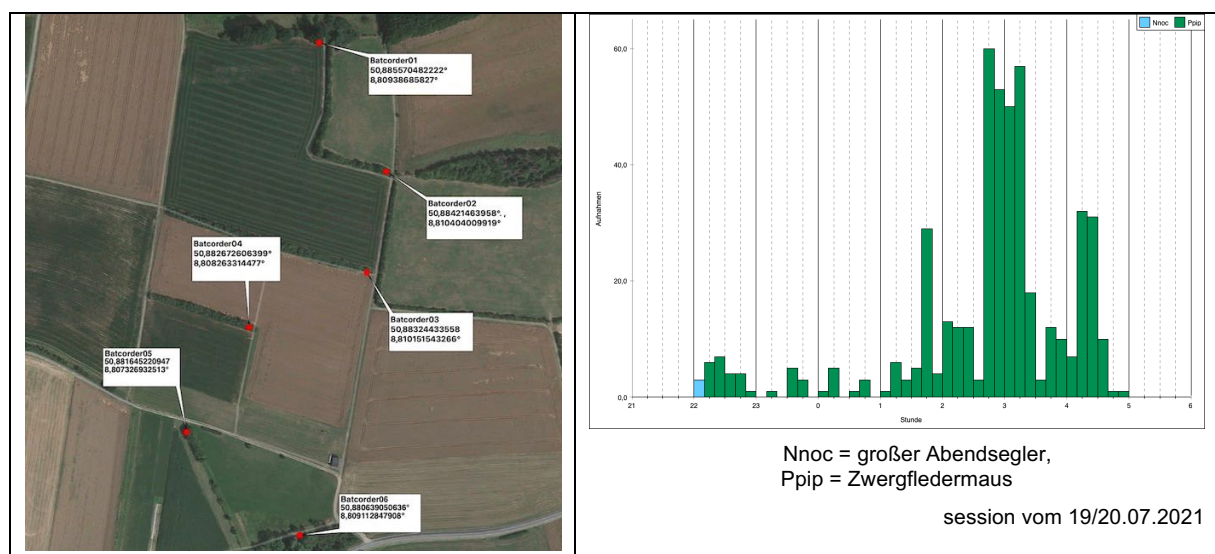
Batcorder01
50,885570482222°
8,80938685827°

Batcorder02
50,88421463958° ,
8,810404009919°

Batcorder04
50,882672606399°
8,808263314477°

Batcorder03
50,88324433558
8,810151543266°

Batcorder05
50,881645220947
8,807326932513°

Batcorder06
50,880639050636°
8,809112847908°

Nnoc Ppip

60,0
40,0
20,0
0,0

Aufnahmen

21 22 23 0 1 2 3 4 5 6
Stunde

Nnoc = großer Abendsegler,
Ppip = Zwergfledermaus

session vom 19/20.07.2021